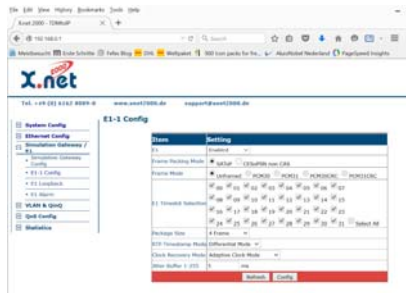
File Edit View History Bookmarks Tools Help

X.net 2000 - TDMoIP

192.168.0.1

Search

Meistbesucht Erste Schritte Felles Blog DHL Weltpaket 300 icon packs for fre... AboutGlobal Nederland PageSpeed Insights

X.net

Tel. +49 (0) 6162 8089-0 www.xnet2000.de support@xnet2000.de

System Config
Ethernet Config
Simulation Gateway / E1
• Simulation Gateway Config
• E1-1 Config
• E1 Loopback
• E1 Alarm
VLAN & QinQ
QoS Config
Statistics

E1-1 Config

| Item | Setting |
|---|---|
| E1 | Enabled |
| Frame Packing Mode | SAToP CESoPSN non CAS |
| Frame Mode | Unframed PCM30 PCM31 PCM30CRC PCM31CRC |
| E1 Timeslot Selection | 00 01 02 03 04 05 06 07 08 09 10 11 12 13 14 15 16 17 18 19 20 21 22 23 24 25 26 27 28 29 30 31 Select All |
| Package Size | 4 Frame |
| RTP Timestamp Mode | Differential Mode |
| Clock Recovery Mode | Adaptive Clock Mode |
| Jitter Buffer 1-255 | 1 ms |

Refresh Config